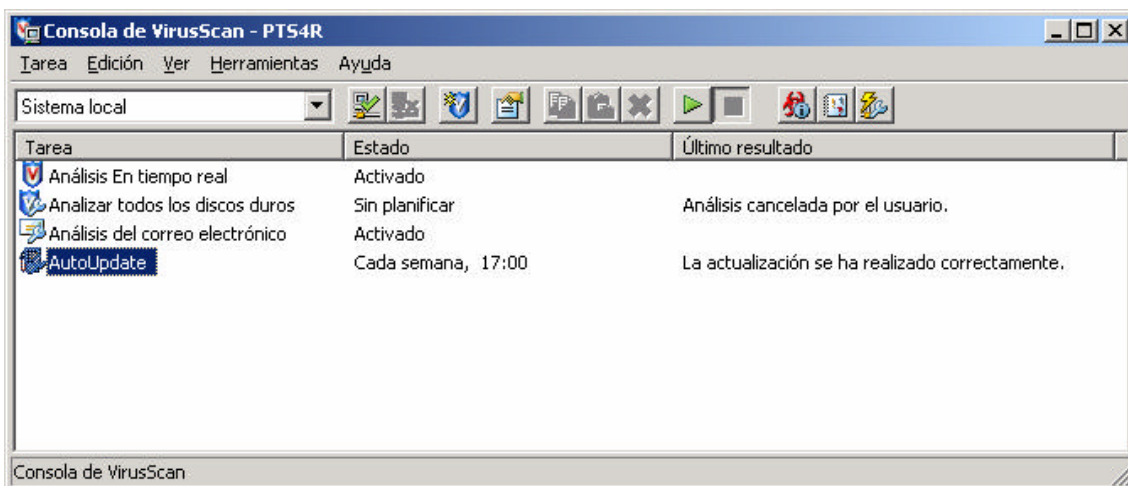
Consola de VirusScan - PTS4R

Tarea Edición Ver Herramientas Ayuda

Sistema local

| Tarea | Estado | Último resultado |
|---|---|---|
| Análisis En tiempo real | Activado | |
| Analizar todos los discos duros | Sin planificar | Análisis cancelada por el usuario. |
| Análisis del correo electrónico | Activado | |
| AutoUpdate | Cada semana, 17:00 | La actualización se ha realizado correctamente. |

Consola de VirusScan